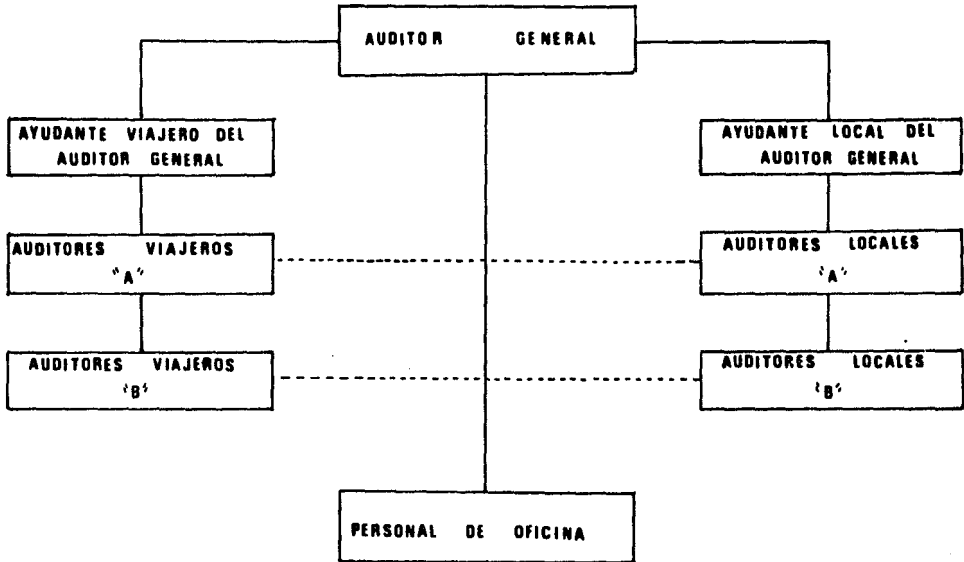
AUDITOR GENERAL

AYUDANTE VIAJERO DEL AUDITOR GENERAL

AYUDANTE LOCAL DEL AUDITOR GENERAL

AUDITORES VIAJEROS "A"

AUDITORES LOCALES "A"

AUDITORES VIAJEROS "B"

AUDITORES LOCALES "B"

PERSONAL DE OFICINA